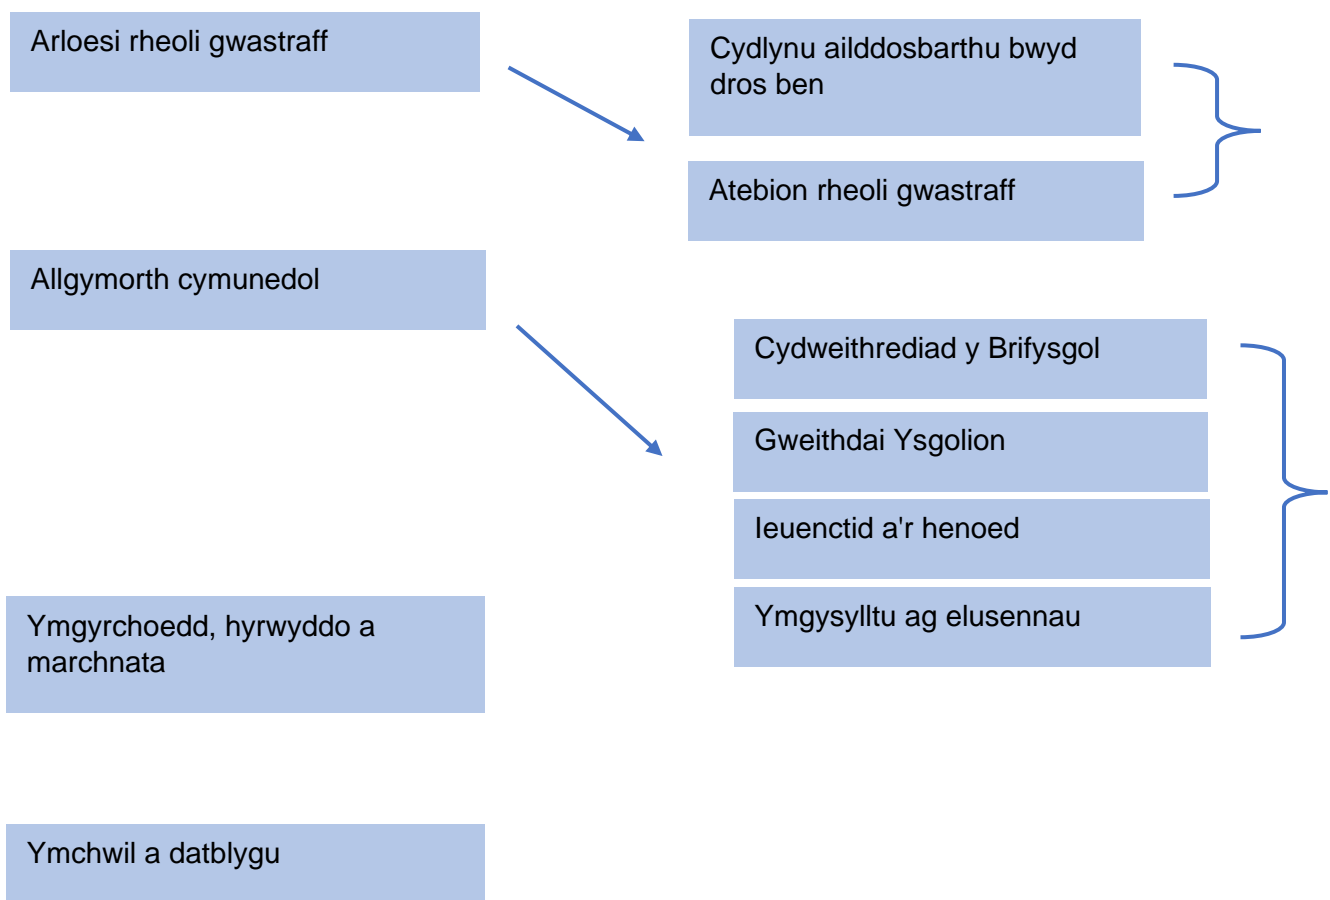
Arloesi rheoli gwastraff

Cydlynu ailddosbarthu bwyd dros ben

Atebion rheoli gwastraff

Allgymorth cymunedol

Cydweithrediad y Brifysgol

Gweithdai Ysgolion

Ieuenctid a'r henoed

Ymgysylltu ag elusennau

Ymgyrchoedd, hyrwyddo a marchnata

Ymchwil a datblygu